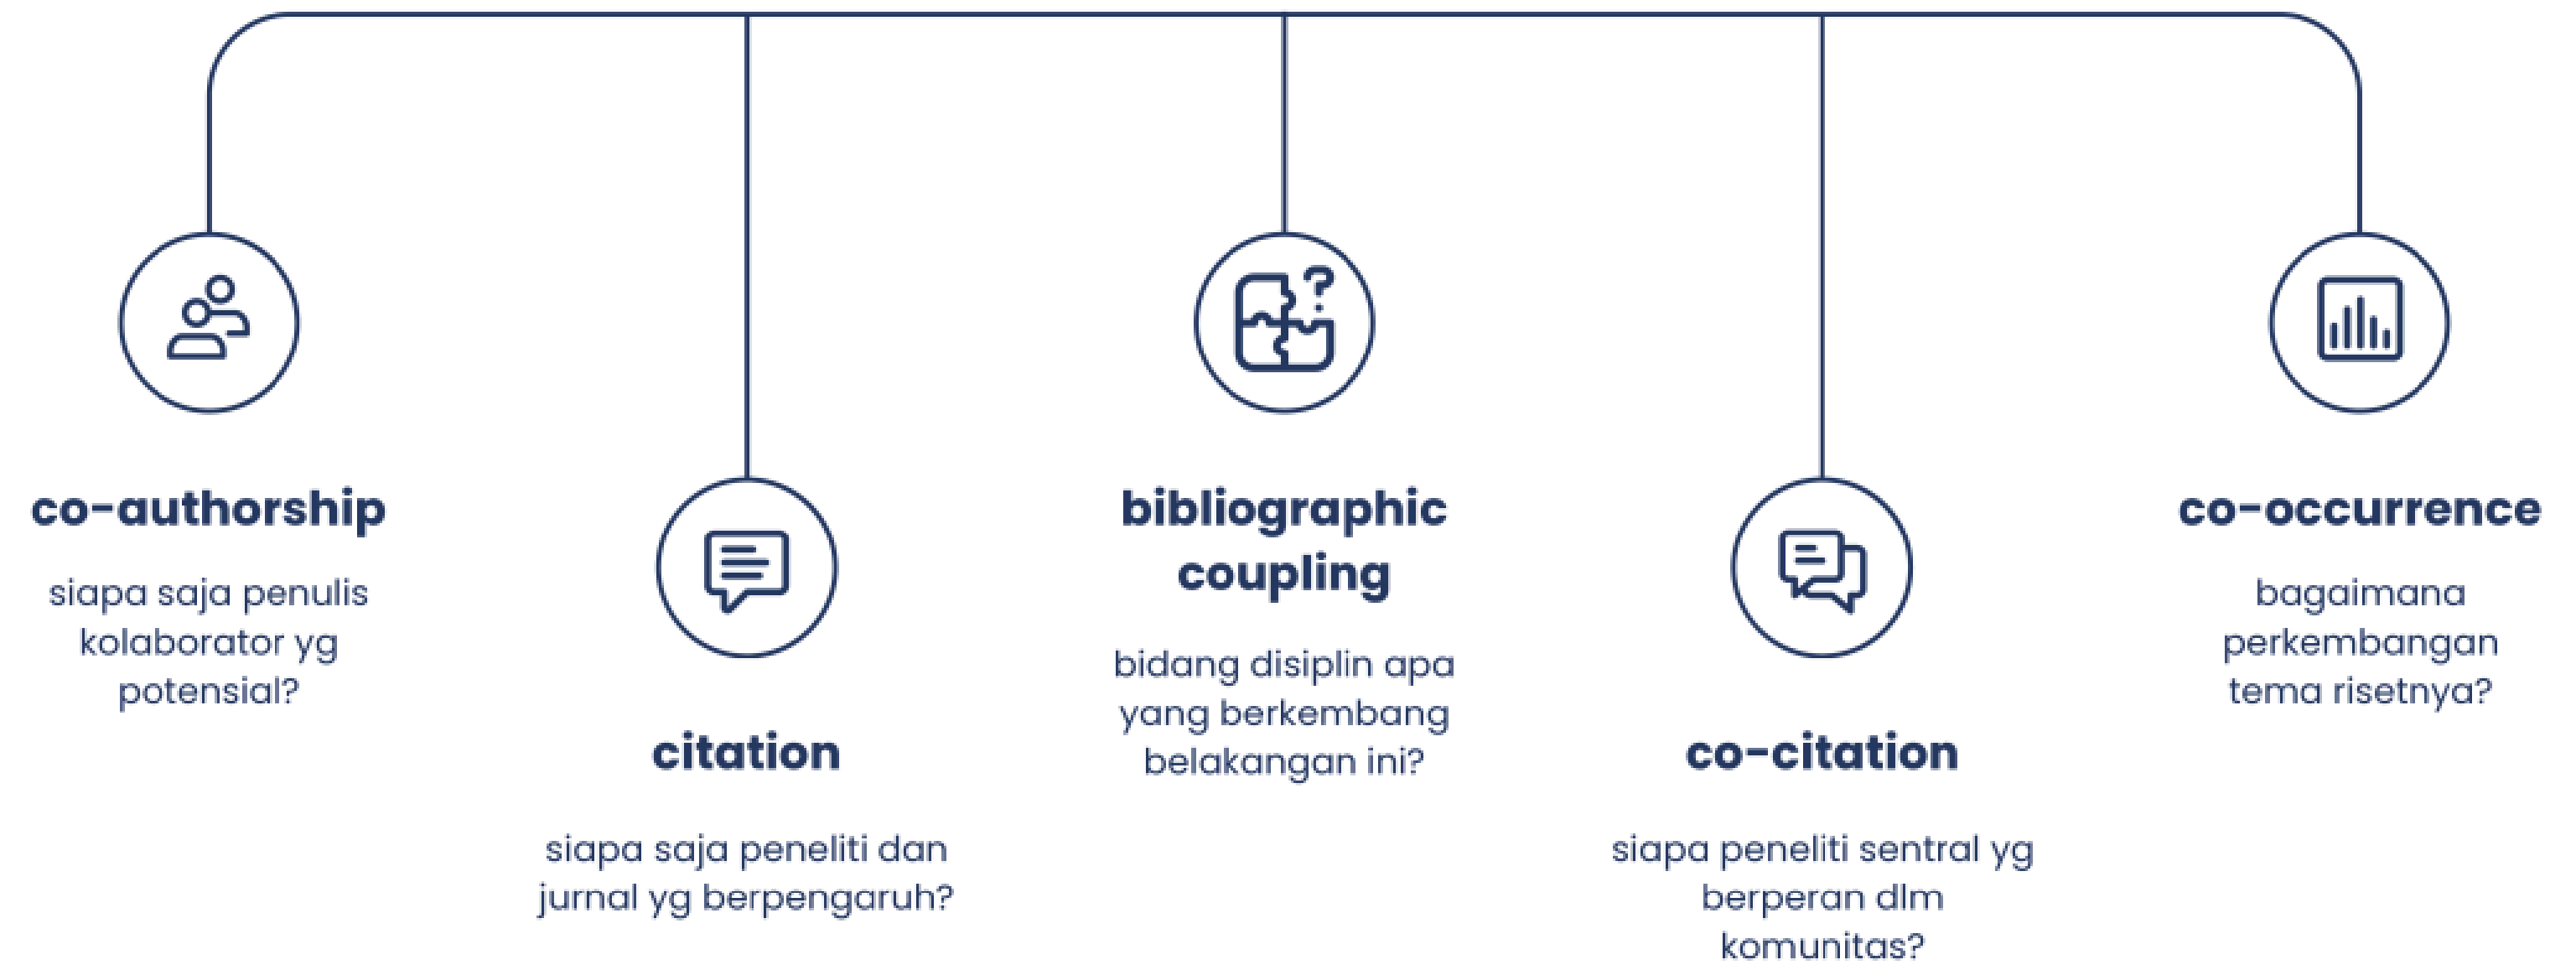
co-authorship

siapa saja penulis kolaborator yg potensial?

citation

siapa saja peneliti dan jurnal yg berpengaruh?

bibliographic coupling

bidang disiplin apa yang berkembang belakangan ini?

co-citation

siapa peneliti sentral yg berperan dlm komunitas?

co-occurrence

bagaimana perkembangan tema risetnya?